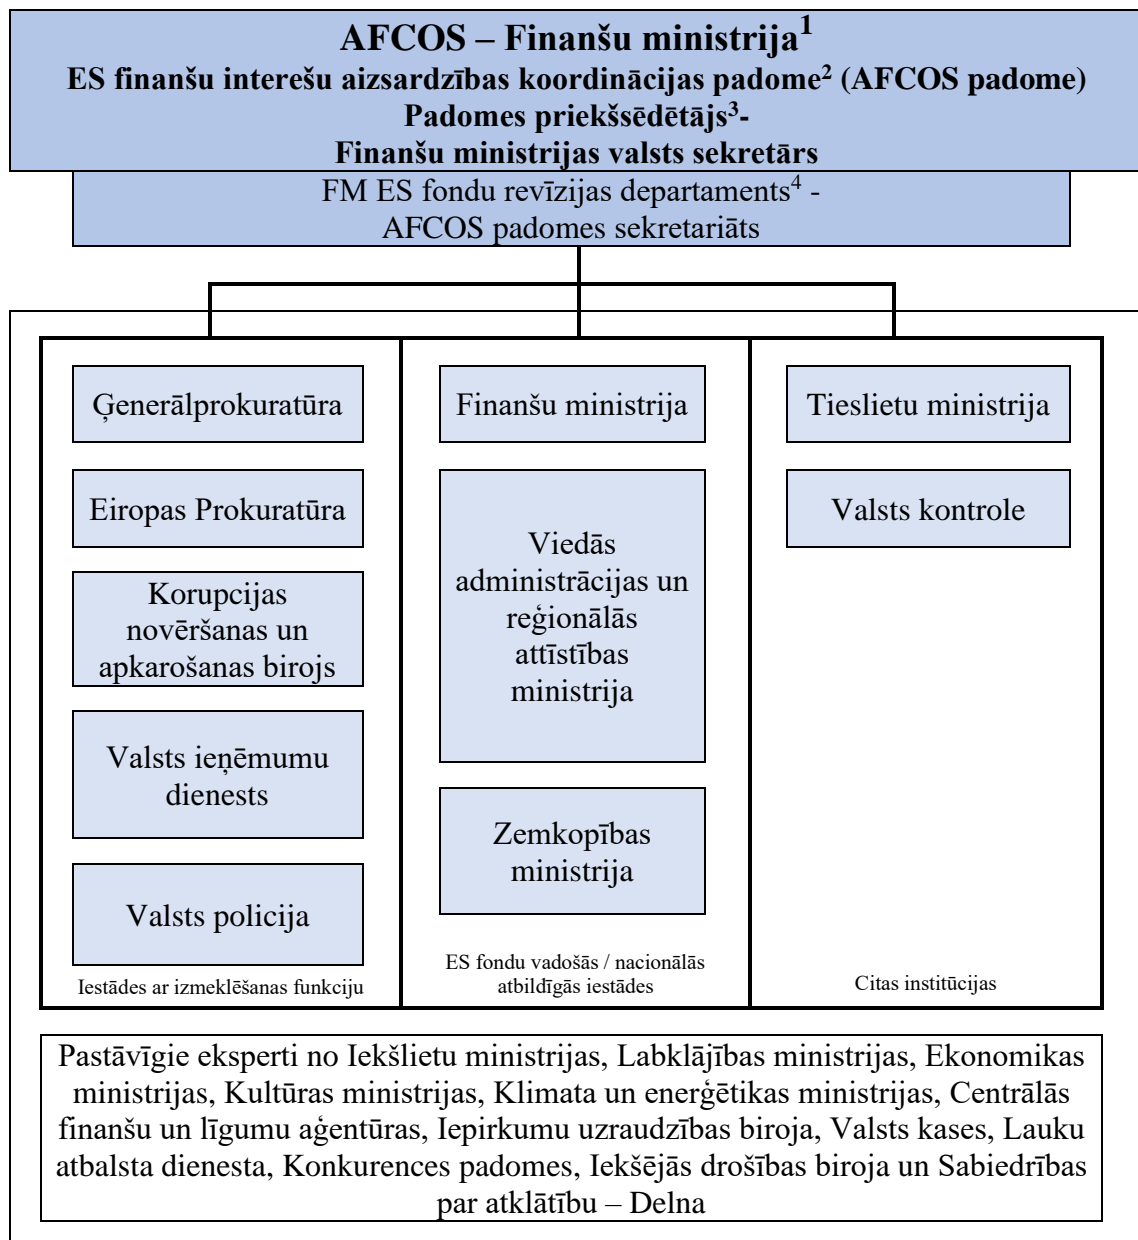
AFCOS – Finanšu ministrija$^1$
ES finanšu interešu aizsardzības koordinācijas padome$^2$ (AFCOS padome)
Padomes priekšsēdētājs$^3$-
Finanšu ministrijas valsts sekretārs

FM ES fondu revīzijas departaments$^4$ -
AFCOS padomes sekretariāts

Ģenerālprokuratūra

Eiropas Prokuratūra

Korupcijas novēršanas un apkarošanas birojs

Valsts ieņēmumu dienests

Valsts policija

Iestādes ar izmeklēšanas funkciju

Finanšu ministrija

Viedās administrācijas un reģionālās attīstības ministrija

Zemkopības ministrija

ES fondu vadošās / nacionālās atbildīgās iestādes

Tieslietu ministrija

Valsts kontrole

Citas institūcijas

Pastāvīgie eksperti no Iekšlietu ministrijas, Labklājības ministrijas, Ekonomikas ministrijas, Kultūras ministrijas, Klimata un enerģētikas ministrijas, Centrālās finanšu un līgumu aģentūras, Iepirkumu uzraudzības biroja, Valsts kases, Lauku atbalsta dienesta, Konkurences padomes, Iekšējās drošības biroja un Sabiedrības par atklātību – Delna